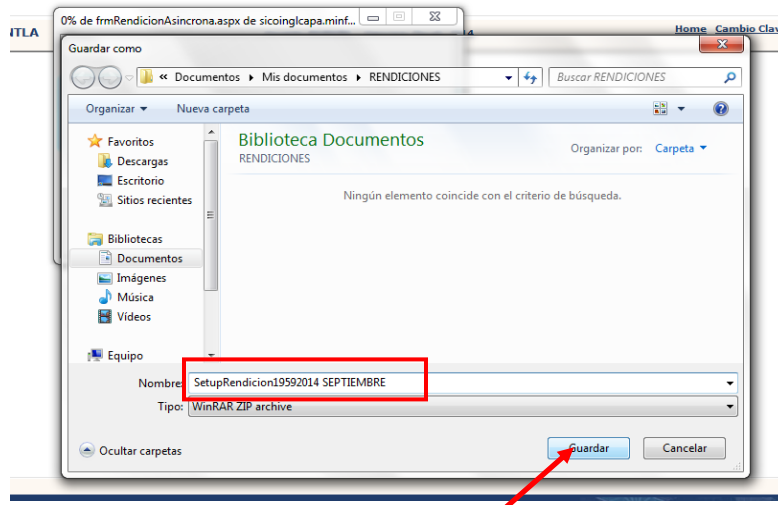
0% de frmRendicionAsincrona.aspx de sicoinglcapa.minf...

NTLA

Home Cambio Clav

Guardar como

« Documentos ▸ Mis documentos ▸ RENDICIONES

Buscar RENDICIONES

Organizar ▾ Nueva carpeta

Favoritos
Descargas
Escritorio
Sitios recientes

Bibliotecas
Documentos
Imágenes
Música
Vídeos

Equipo

Biblioteca Documentos
RENDICIONES

Organizar por: Carpeta ▾

Ningún elemento coincide con el criterio de búsqueda.

Nombre: SetupRendicion19592014 SEPTIEMBRE

Tipo: WinRAR ZIP archive

Ocultar carpetas

Guardar

Cancelar